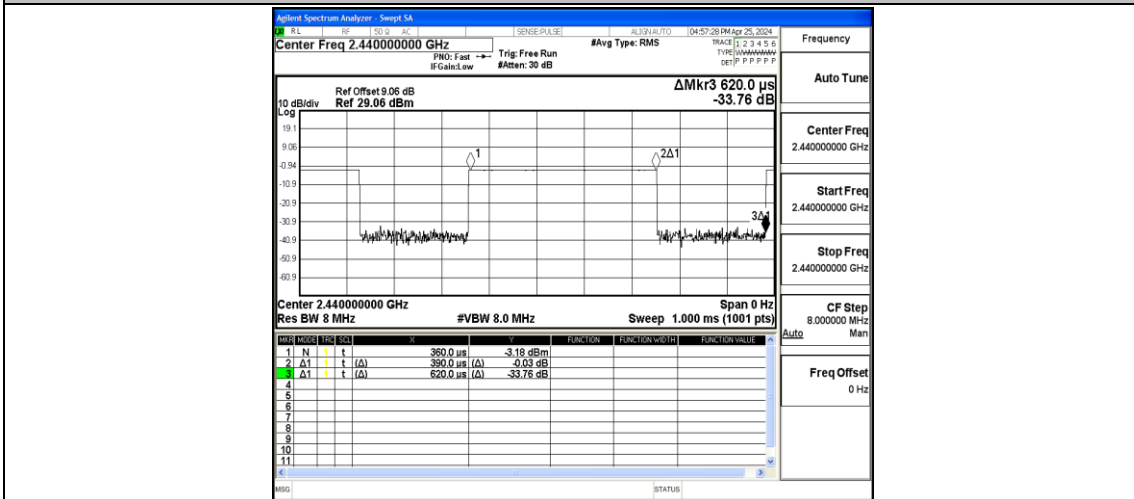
Agilent Spectrum Analyzer - Swept SA

RL RF 50 Ω AC SENSE:PULSE ALIGN AUTO 04:57:28 PM Apr 25, 2024

Center Freq 2.440000000 GHz
PNO: Fast
IFGain:Low
Trig: Free Run
#Atten: 30 dB
#Avg Type: RMS
TRACE 1 2 3 4 5 6
TYPE WWWWWW
DET P P P P P P

Frequency

Ref Offset 9.06 dB
10 dB/div Ref 29.06 dBm
Log

ΔMkr3 620.0 µs
-33.76 dB

19.1
9.06
-0.94
-10.9
-20.9
-30.9
-40.9
-50.9
-60.9

1
2Δ1
3Δ1

Center 2.440000000 GHz
Res BW 8 MHz
#VBW 8.0 MHz
Span 0 Hz
Sweep 1.000 ms (1001 pts)

| MKR | MODE | TRC | SCL | X | | Y | FUNCTION | FUNCTION WIDTH | FUNCTION VALUE |
|---|---|---|---|---|---|---|---|---|---|
| 1 | N | 1 | t | | 360.0 µs | -3.18 dBm | | | |
| 2 | Δ1 | 1 | t | (Δ) | 390.0 µs (Δ) | -0.03 dB | | | |
| 3 | Δ1 | 1 | t | (Δ) | 620.0 µs (Δ) | -33.76 dB | | | |
| 4 | | | | | | | | | |
| 5 | | | | | | | | | |
| 6 | | | | | | | | | |
| 7 | | | | | | | | | |
| 8 | | | | | | | | | |
| 9 | | | | | | | | | |
| 10 | | | | | | | | | |
| 11 | | | | | | | | | |

Auto Tune

Center Freq
2.440000000 GHz

Start Freq
2.440000000 GHz

Stop Freq
2.440000000 GHz

CF Step
8.000000 MHz
Auto Man

Freq Offset
0 Hz

MSG
STATUS